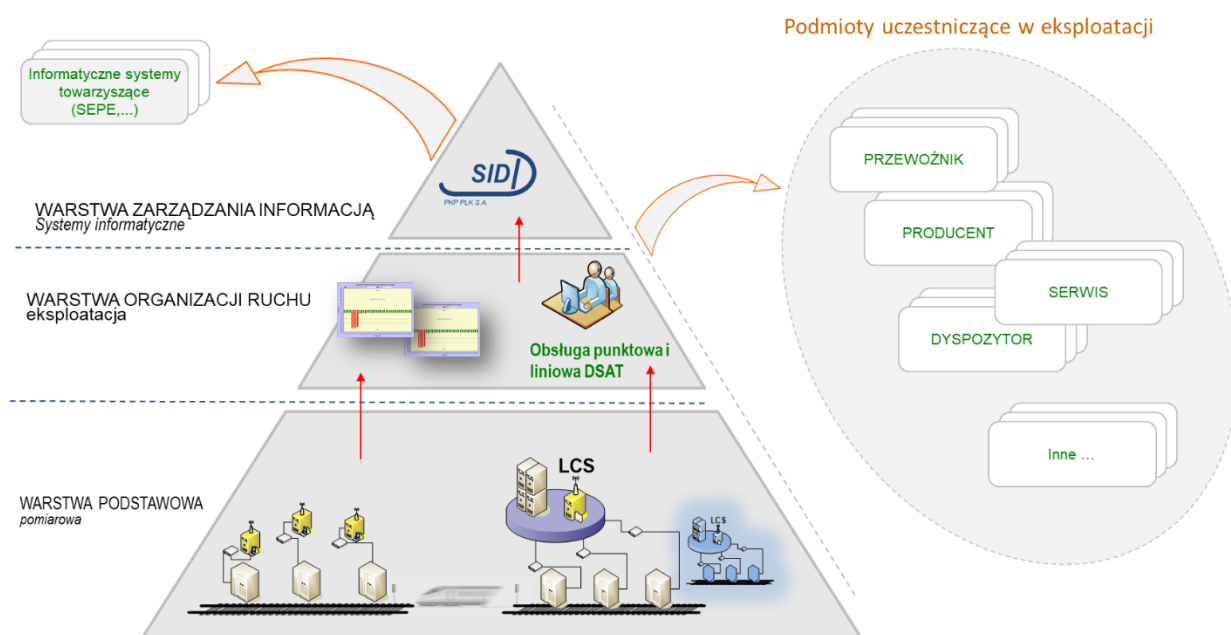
Podmioty uczestniczące w eksploatacji

Informatyczne systemy towarzyszące (SEPE,...)

SIDI
PKP PLK S.A.

WARSTWA ZARZĄDZANIA INFORMACJĄ
Systemy informatyczne

WARSTWA ORGANIZACJI RUCHU
eksploatacja

Obsługa punktowa i liniowa DSAT

WARSTWA PODSTAWOWA
pomiarowa

LCS

LCS

PRZEWOŹNIK

PRODUCENT

SERWIS

DYSPOZYTOR

Inne ...